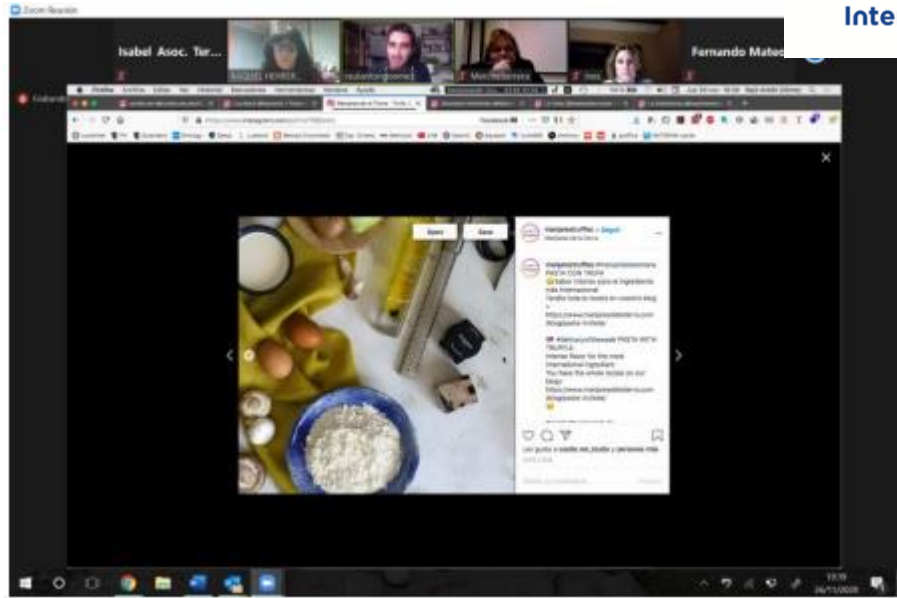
Zoom Reunión

Inte

Isabel Asoc. Tur...

RAQUEL HERRER...

raulantongomez

Merchemoreira

Ines

Fernando Mateo

Firefox Archivo Editar Ver Historial Marcadores Herramientas Ventana Ayuda

marijanedetrufas • Seguir
Manjares de la Tierra

marijanedetrufas
PASTA CON TRUFA
Sabor intenso para el ingrediente más internacional.
Tenéis toda la receta en nuestro blog
https://www.manjaresdelatierra.com/blog

PASTA WITH TRUFFLE
Intense flavor for the most international ingredient.
You have the whole recipe on our blog
https://www.manjaresdelatierra.com/blog

Les gusta a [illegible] y personas más

19:19
26/11/2020